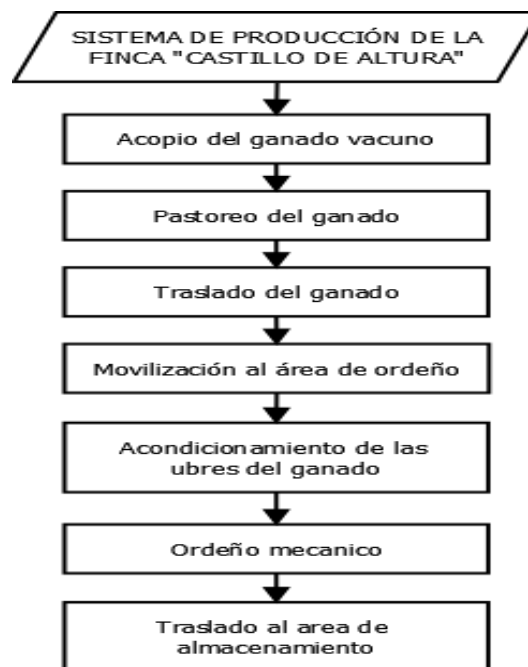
SISTEMA DE PRODUCCIÓN DE LA FINCA "CASTILLO DE ALTURA"

Acopio del ganado vacuno

Pastoreo del ganado

Traslado del ganado

Movilización al área de ordeño

Acondicionamiento de las ubres del ganado

Ordeño mecanico

Traslado al area de almacenamiento